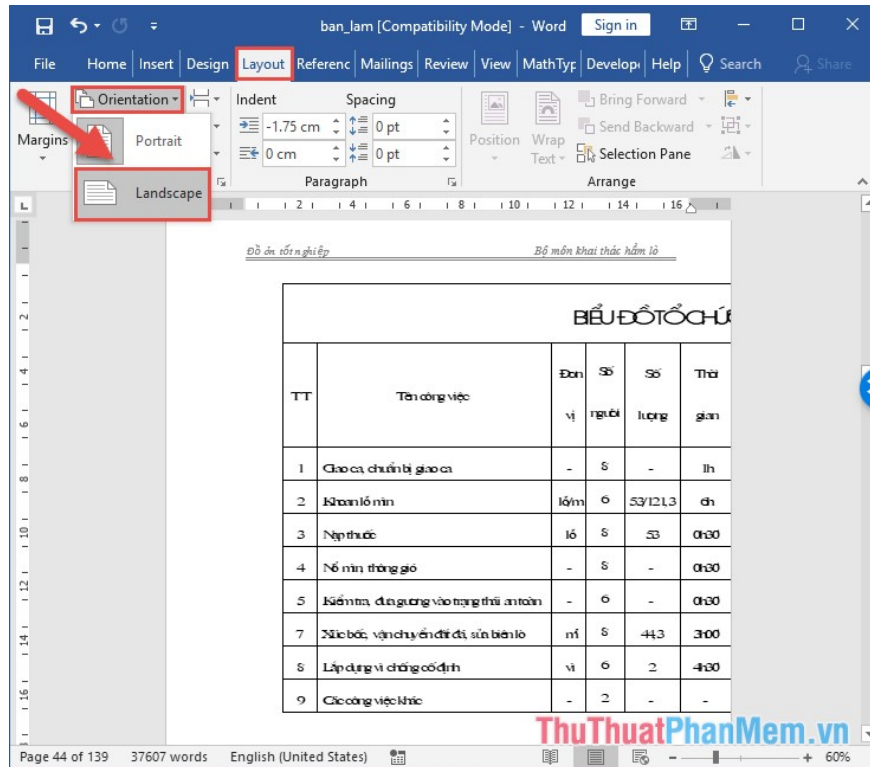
ban_lam [Compatibility Mode] - Word Sign in

File Home Insert Design Layout Referenc Mailings Review View MathTyp Develop Help Search Share

Margins Orientation Portrait Landscape

Indent -1.75 cm 0 cm Spacing 0 pt 0 pt Paragraph

Position Wrap Text Bring Forward Send Backward Selection Pane Arrange

Đồ án tốt nghiệp Bộ môn khai thác hầm lò

BIỂU ĐỒ TỔ CHỨ

| TT | Tên công việc | Đơn vị | Số người | Số lượng | Thời gian |
|---|---|---|---|---|---|
| 1 | Giao ca, chuẩn bị giao ca | - | 8 | - | 1h |
| 2 | Khoan lỗ mìn | lỗ/m | 6 | 53/121,3 | 6h |
| 3 | Nạp thuốc | lỗ | 8 | 53 | 0h30 |
| 4 | Nổ mìn thông gió | - | 8 | - | 0h30 |
| 5 | Kiểm tra, đưa gương vào trạng thái an toàn | - | 6 | - | 0h30 |
| 7 | Xúc bốc, vận chuyển đất đá, sửa biên lò | m³ | 8 | 44,3 | 3h00 |
| 8 | Lắp dựng vì chống cố định | vì | 6 | 2 | 4h30 |
| 9 | Các công việc khác | - | 2 | - | - |

ThuThuatPhanMem.vn

Page 44 of 139 37607 words English (United States) 60%